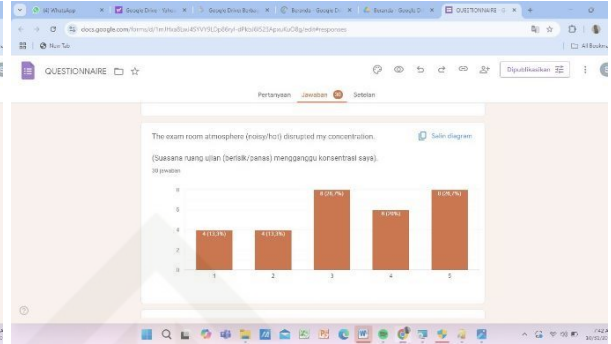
(8) WhatsApp
Google Drive - Yoha
Google Drive Bukan
Beranda - Google D
Beranda - Google D
QUESTIONNAIRE
docs.google.com/forms/d/1mYHxaBcwi45YVY5LOp06ryI-dFKbzl8523Apsu6uO8g/edit#responses
New Tab
All Bookmarks
QUESTIONNAIRE
Dipublikasikan
Pertanyaan
Jawaban
30
Setelan
The exam room atmosphere (noisy/hot) disrupted my concentration.
Salin diagram
(Suasana ruang ujian (berisik/panas) mengganggu konsentrasi saya).
30 jawaban
8
6
4
2
0
4 (13,3%)
4 (13,3%)
8 (26,7%)
6 (20%)
8 (26,7%)
1
2
3
4
5